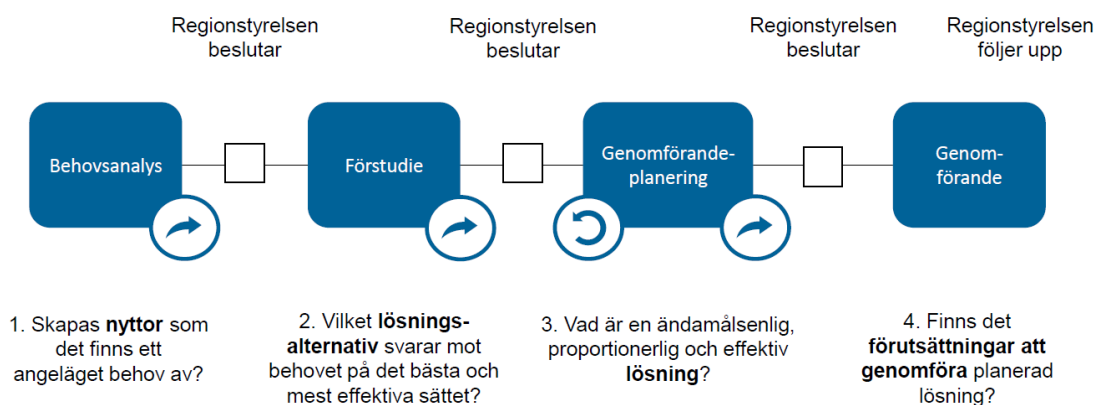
Regionstyrelsen beslutar

Regionstyrelsen beslutar

Regionstyrelsen beslutar

Regionstyrelsen följer upp

Behovsanalys

Förstudie

Genomförande-planering

Genom-förande

1. Skapas **nyttor** som det finns ett angeläget behov av?

2. Vilket **lösningsalternativ** svarar mot behovet på det bästa och mest effektiva sättet?

3. Vad är en ändamålsenlig, proportionerlig och effektiv **lösning**?

4. Finns det **förutsättningar att genomföra** planerad lösning?